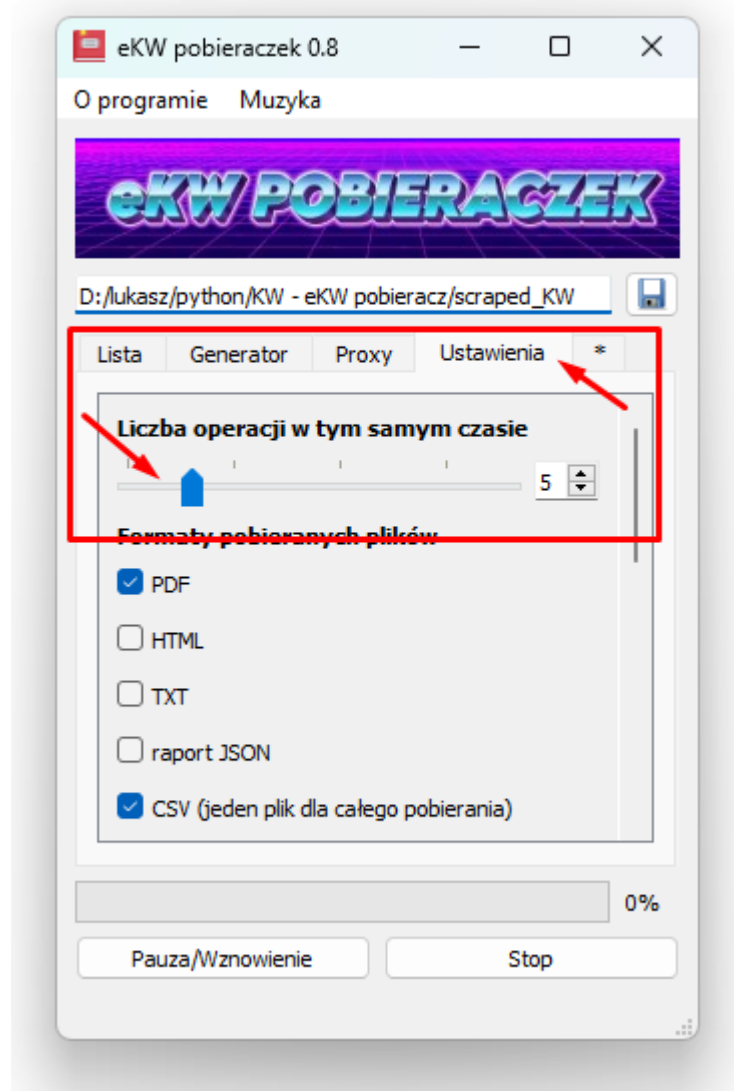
eKW pobieraczek 0.8

O programie Muzyka

eKW POBIERACZEK

D:/lukasz/python/KW - eKW pobieracz/scraped_KW

Lista Generator Proxy Ustawienia *

Liczba operacji w tym samym czasie

5

Formaty pobieranych plików

PDF

HTML

TXT

raport JSON

CSV (jeden plik dla całego pobierania)

0%

Pauza/Wznowienie Stop